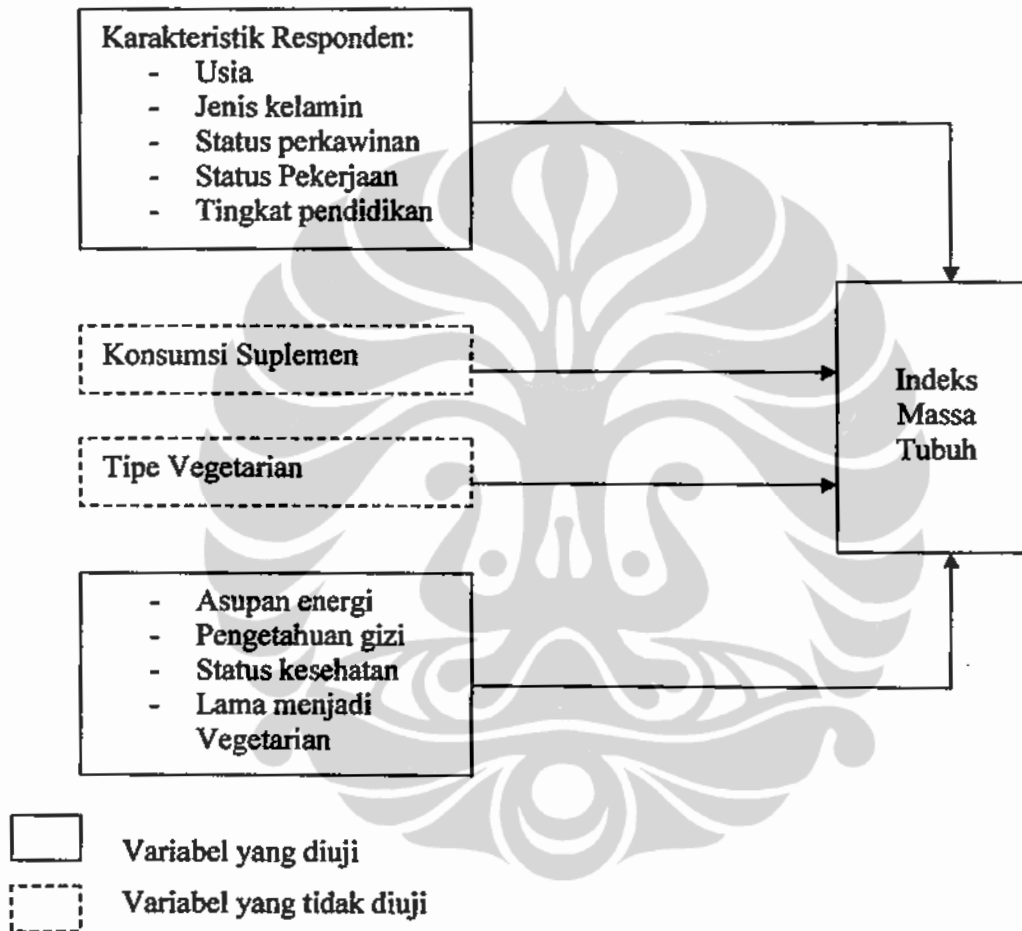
Karakteristik Responden:
- Usia
- Jenis kelamin
- Status perkawinan
- Status Pekerjaan
- Tingkat pendidikan

Konsumsi Suplemen

Tipe Vegetarian

- Asupan energi
- Pengetahuan gizi
- Status kesehatan
- Lama menjadi Vegetarian

Indeks Massa Tubuh

Variabel yang diuji

Variabel yang tidak diuji